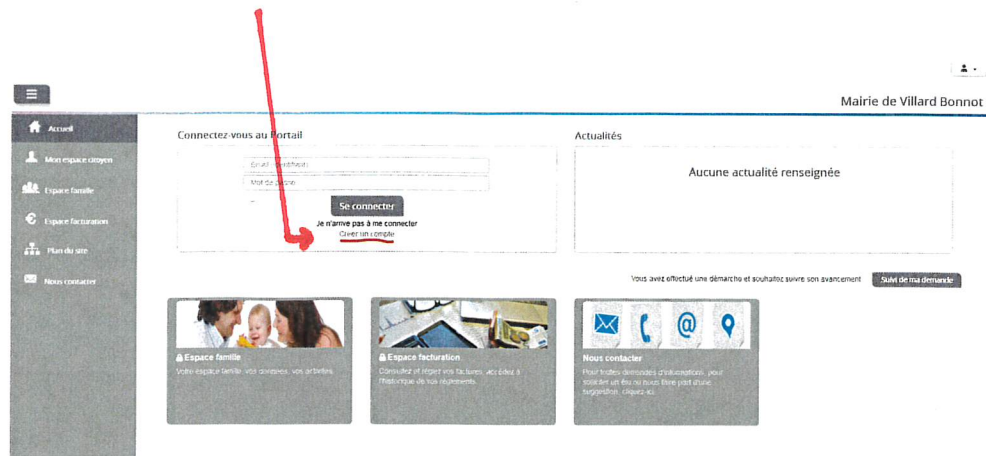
Mairie de Villard Bonnot

Accueil
Mon espace citoyen
Espace famille
Espace facturation
Plan du site
Nous contacter

Connectez-vous au Portail

Email / Identifiant
Mot de passe
Se connecter
Je n'arrive pas à me connecter
Créer un compte

Actualités

Aucune actualité renseignée

Vous avez effectué une démarche et souhaitez suivre son avancement
Suivi de ma demande

Espace famille
Votre espace famille : vos données, vos activités.

Espace facturation
Consultez et réglez vos factures, accédez à l'historique de vos règlements.

Nous contacter
Pour toutes demandes d'informations, pour solliciter un élu ou nous faire part d'une suggestion, cliquez-ici.